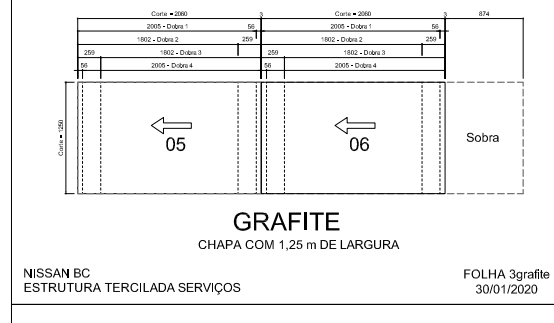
Corte = 2060
3
Corte = 2060
3
874

2005 - Dobra 1
56
2005 - Dobra 1
56

1802 - Dobra 2
259
1802 - Dobra 2
259

259
1802 - Dobra 3
259
1802 - Dobra 3

56
2005 - Dobra 4
56
2005 - Dobra 4

Corte = 1250

05

06

Sobra

GRAFITE

CHAPA COM 1,25 m DE LARGURA

NISSAN BC
ESTRUTURA TERCILADA SERVIÇOS

FOLHA 3grafite
30/01/2020